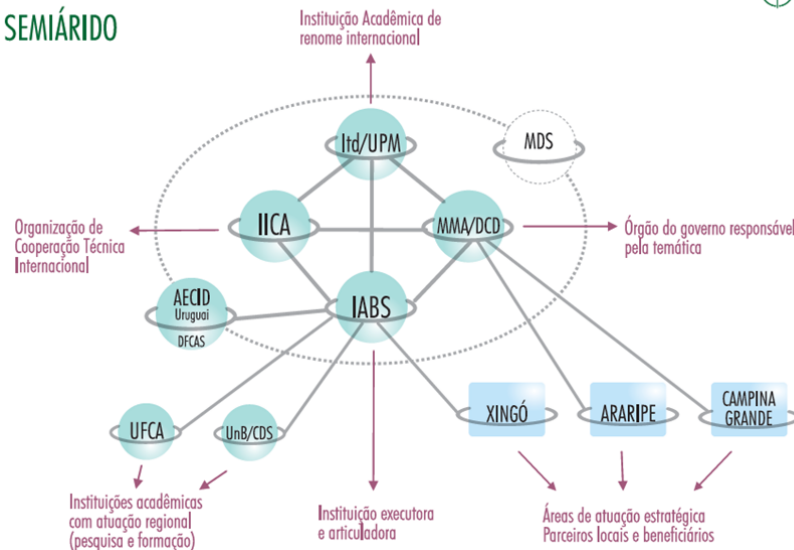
SEMIÁRIDO

Instituição Acadêmica de renome internacional

Itd/UPM

MDS

IICA

MMA/DCD

Organização de Cooperação Técnica Internacional

Órgão do governo responsável pela temática

AECID Uruguai DFCAS

IABS

UFCA

UnB/CDS

XINGÓ

ARARIPE

CAMPINA GRANDE

Instituições acadêmicas com atuação regional (pesquisa e formação)

Instituição executora e articuladora

Áreas de atuação estratégica Parceiros locais e beneficiários